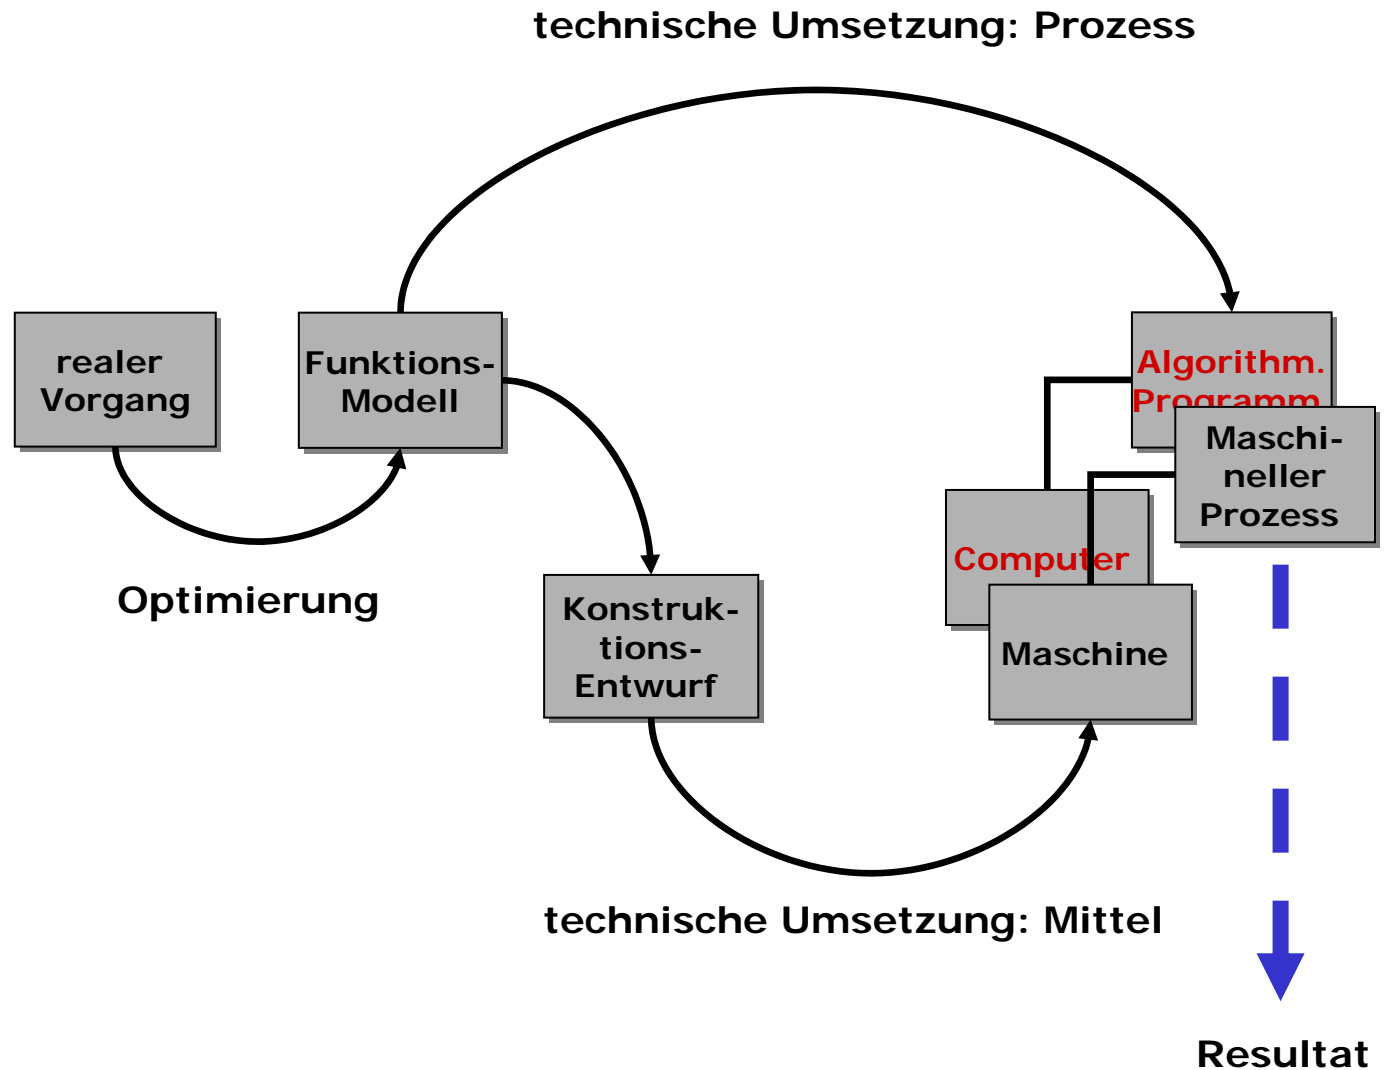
technische Umsetzung: Prozess

realer Vorgang

Funktions-Modell

Algorithm. Programm

Maschineller Prozess

Computer

Maschine

Optimierung

Konstruktions-Entwurf

technische Umsetzung: Mittel

Resultat